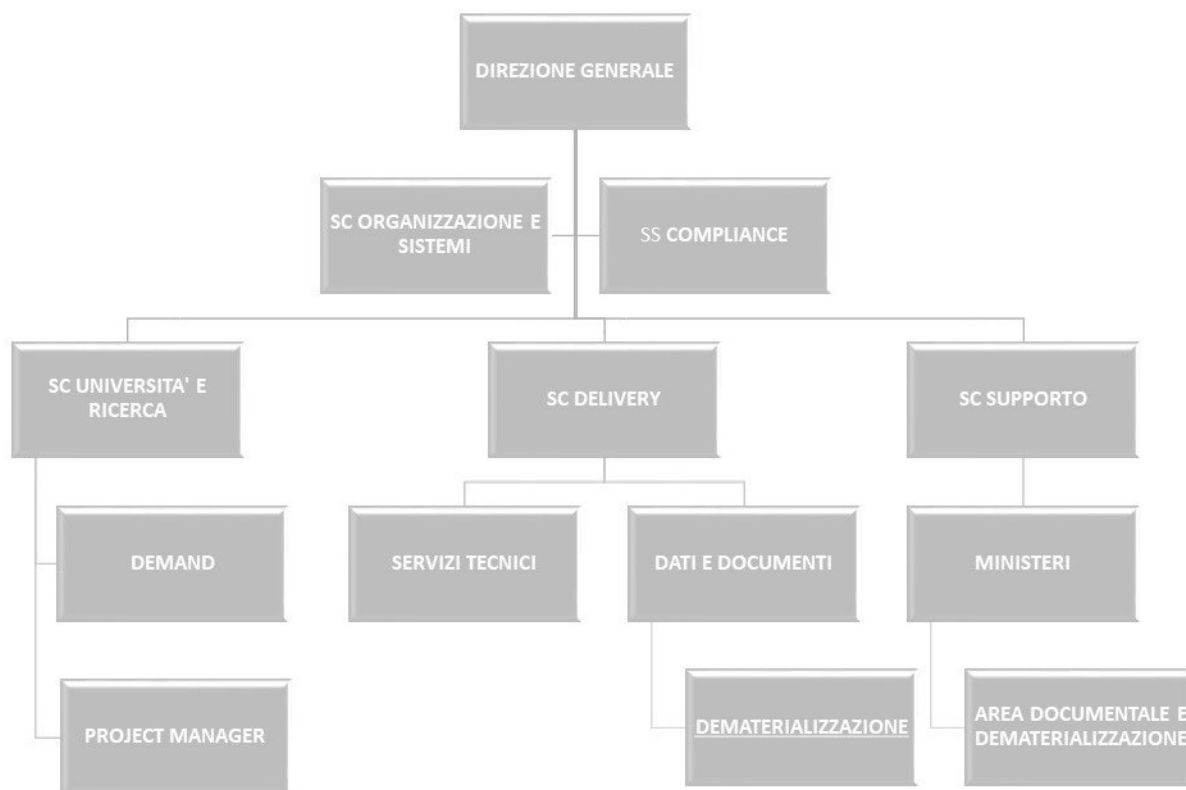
DIREZIONE GENERALE

SC ORGANIZZAZIONE E SISTEMI

SS COMPLIANCE

SC UNIVERSITA' E RICERCA

SC DELIVERY

SC SUPPORTO

DEMAND

SERVIZI TECNICI

DATI E DOCUMENTI

MINISTERI

PROJECT MANAGER

DEMATERIALIZZAZIONE

AREA DOCUMENTALE E DEMATERIALIZZAZIONE